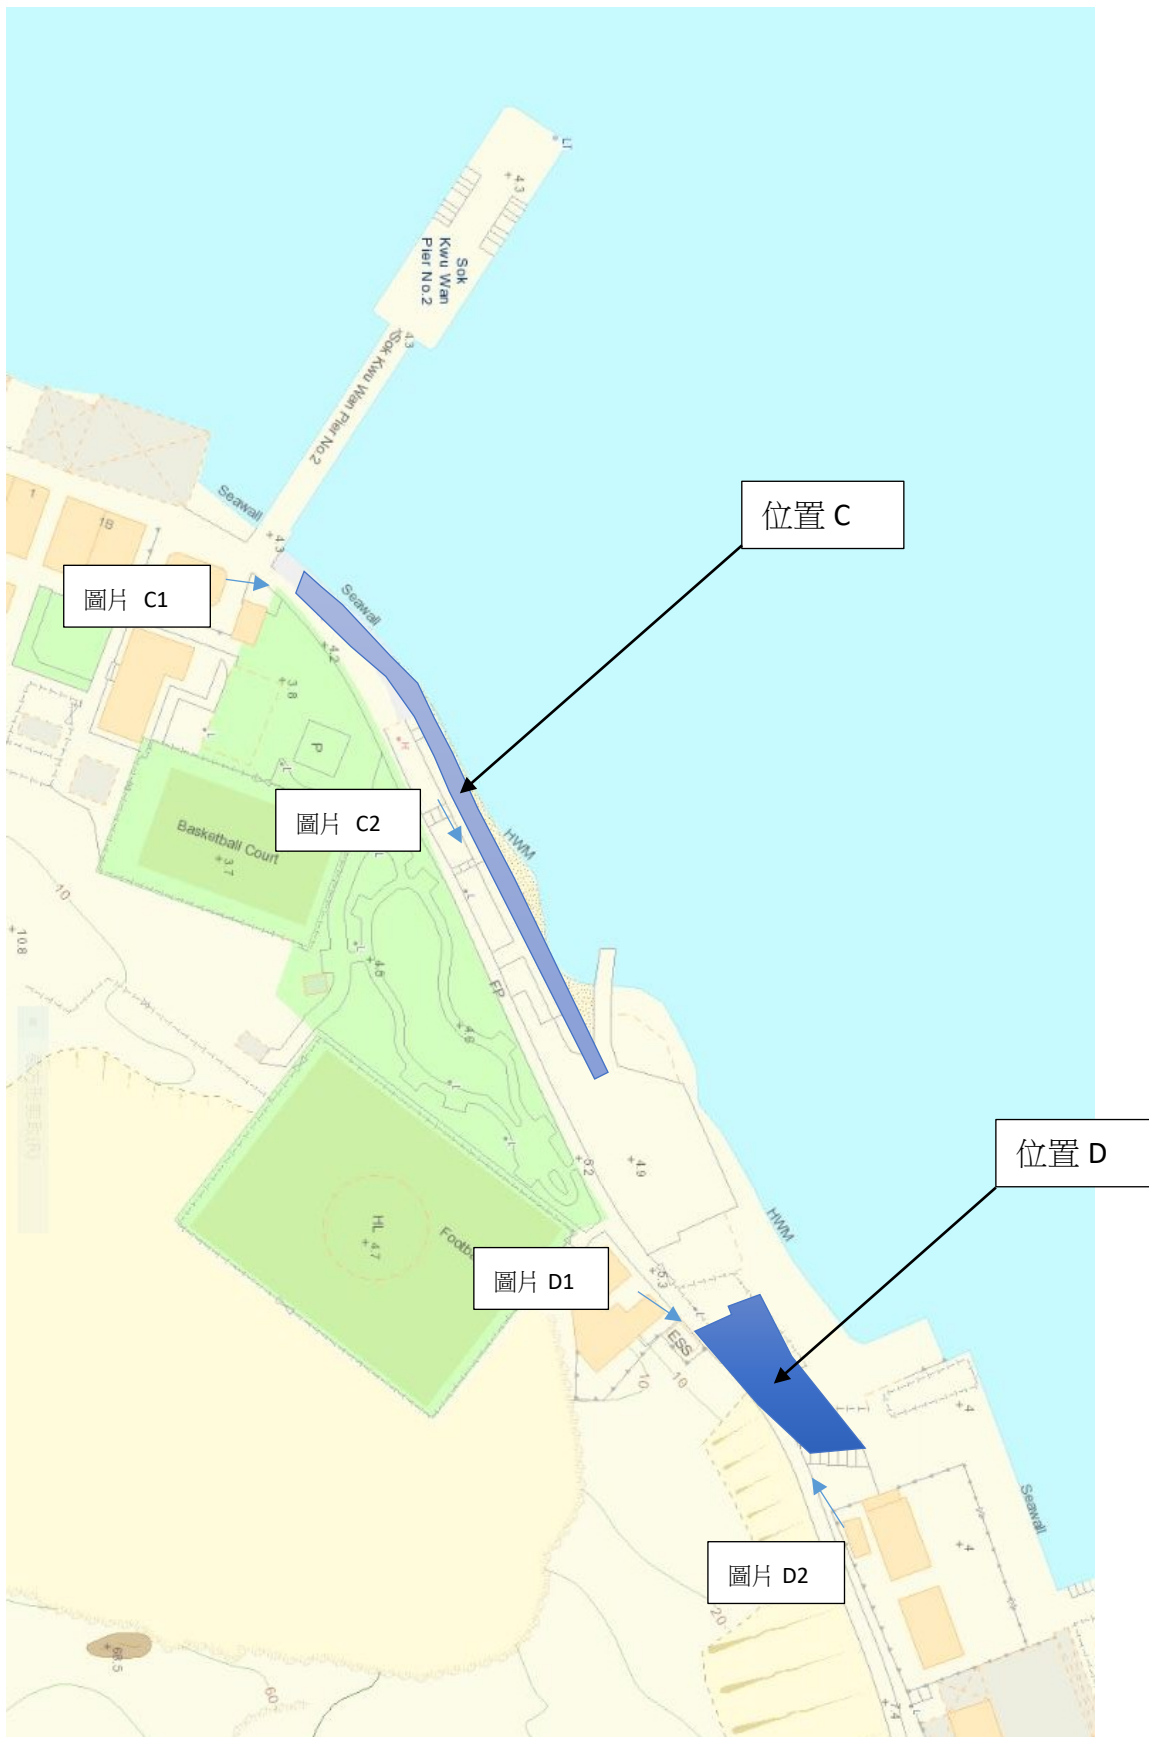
LT
4.3
Sok Kwu Wan Pier No.2
4.3
Sok Kwu Wan Pier No.2
Seawall
1
18
4.3
位置 C
圖片 C1
Seawall
4.2
3.8
P
圖片 C2
HWM
Basketball Court
3.7
10
10.8
4.5
FP
4.6
5.2
4.9
HWM
HL 4.7
Footb
圖片 D1
5.3
ESS
10
10
位置 D
4
Seawall
4
圖片 D2
20
68.5
60